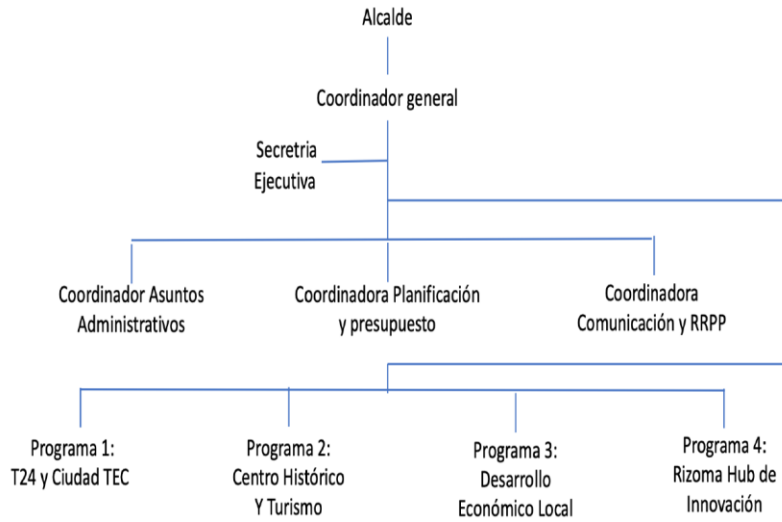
Alcalde

Coordinador general

Secretria Ejecutiva

Coordinador Asuntos Administrativos

Coordinadora Planificación y presupuesto

Coordinadora Comunicación y RRPP

Programa 1: T24 y Ciudad TEC

Programa 2: Centro Histórico Y Turismo

Programa 3: Desarrollo Económico Local

Programa 4: Rizoma Hub de Innovación